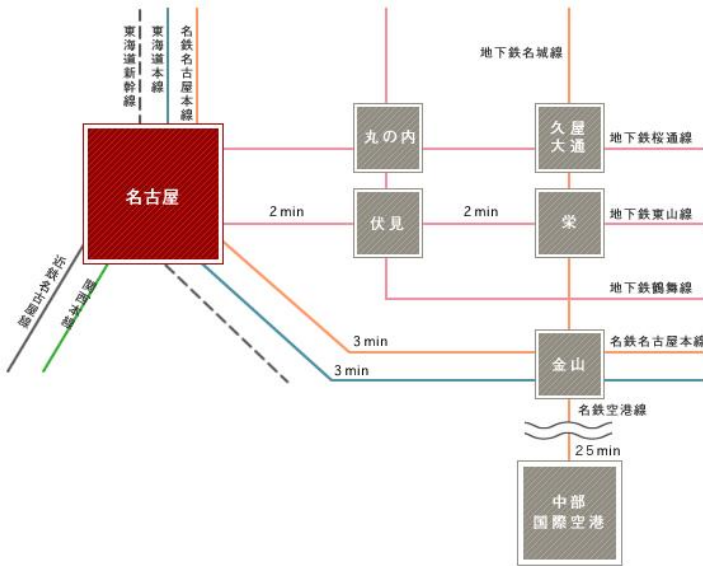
東海道新幹線
東海道本線
名鉄名古屋本線
地下鉄名城線
丸の内
久屋大通
地下鉄桜通線
名古屋
2 min
伏見
2 min
栄
地下鉄東山線
地下鉄鶴舞線
近鉄名古屋線
関西本線
3 min
金山
名鉄名古屋本線
3 min
名鉄空港線
25 min
中部
国際空港